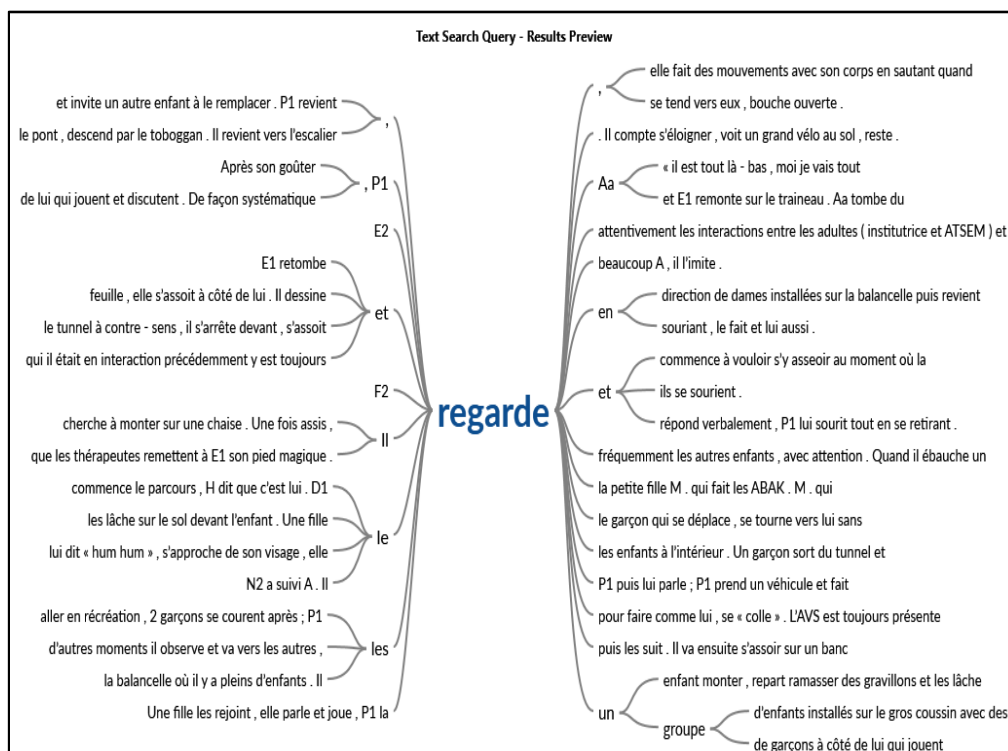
Text Search Query - Results Preview

et invite un autre enfant à le remplacer . P1 revient
le pont , descend par le toboggan . Il revient vers l'escalier
,
Après son goûter
de lui qui jouent et discutent . De façon systématique
, P1
E2
E1 retombe
feuille , elle s'assoit à côté de lui . Il dessine
le tunnel à contre - sens , il s'arrête devant , s'assoit
qui il était en interaction précédemment y est toujours
et
F2
cherche à monter sur une chaise . Une fois assis ,
que les thérapeutes remettent à E1 son pied magique .
Il
commence le parcours , H dit que c'est lui . D1
les lâche sur le sol devant l'enfant . Une fille
lui dit « hum hum » , s'approche de son visage , elle
N2 a suivi A . Il
le
aller en récréation , 2 garçons se courent après ; P1
d'autres moments il observe et va vers les autres ,
la balancelle où il y a pleins d'enfants . Il
les
Une fille les rejoint , elle parle et joue , P1 la

regarde

,
elle fait des mouvements avec son corps en sautant quand
se tend vers eux , bouche ouverte .
. Il compte s'éloigner , voit un grand vélo au sol , reste .
Aa
« il est tout là - bas , moi je vais tout
et E1 remonte sur le traineau . Aa tombe du
attentivement les interactions entre les adultes ( institutrice et ATSEM ) et
beaucoup A , il l'imite .
en
direction de dames installées sur la balancelle puis revient
souriant , le fait et lui aussi .
et
commence à vouloir s'y asseoir au moment où la
ils se sourient .
répond verbalement , P1 lui sourit tout en se retirant .
fréquemment les autres enfants , avec attention . Quand il ébauche un
la petite fille M . qui fait les ABAK . M . qui
le garçon qui se déplace , se tourne vers lui sans
les enfants à l'intérieur . Un garçon sort du tunnel et
P1 puis lui parle ; P1 prend un véhicule et fait
pour faire comme lui , se « colle » . L'AVS est toujours présente
puis les suit . Il va ensuite s'assoir sur un banc
un
enfant monter , repart ramasser des gravillons et les lâche
groupe
d'enfants installés sur le gros coussin avec des
de garçons à côté de lui qui jouent